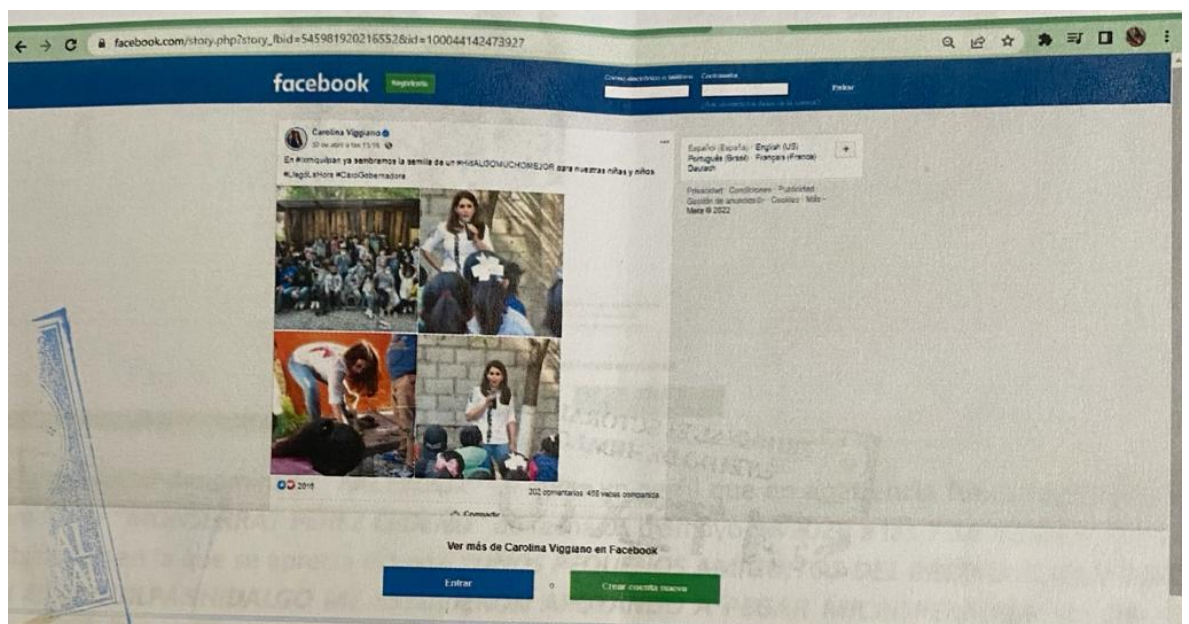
facebook.com/story.php?story_fbid=545981920216552&id=100044142473927

facebook Registrarte

Correo electrónico o teléfono Contraseña Entrar

¿Has olvidado los datos de la cuenta?

Carolina Viggiano
30 de abril a las 15:16

En #Ixmiquilpan ya sembramos la semilla de un #HidALGOMUCHOMEJOR para nuestras niñas y niños #LlegóLaHora #CaroGobernadora

2016

202 comentarios 455 veces compartido

Compartir

Español (España) · English (US) · Português (Brasil) · Français (France) · Deutsch

Privacidad · Condiciones · Publicidad · Gestión de anuncios · Cookies · Más · Meta © 2022

Ver más de Carolina Viggiano en Facebook

Entrar o Crear cuenta nueva